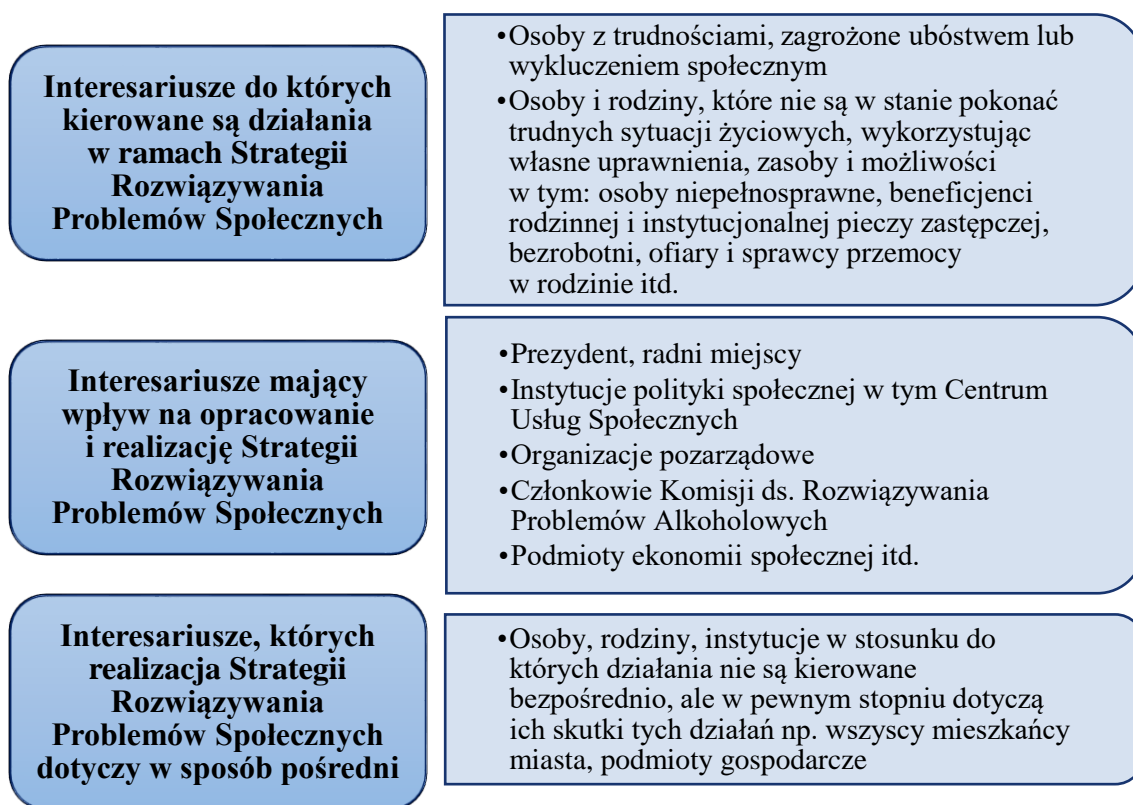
Interesariusze do których kierowane są działania w ramach Strategii Rozwiązywania Problemów Społecznych

•Osoby z trudnościami, zagrożone ubóstwem lub wykluczeniem społecznym
•Osoby i rodziny, które nie są w stanie pokonać trudnych sytuacji życiowych, wykorzystując własne uprawnienia, zasoby i możliwości w tym: osoby niepełnosprawne, beneficjenci rodzinnej i instytucjonalnej pieczy zastępczej, bezrobotni, ofiary i sprawcy przemocy w rodzinie itd.

Interesariusze mający wpływ na opracowanie i realizację Strategii Rozwiązywania Problemów Społecznych

•Prezydent, radni miejscy
•Instytucje polityki społecznej w tym Centrum Usług Społecznych
•Organizacje pozarządowe
•Członkowie Komisji ds. Rozwiązywania Problemów Alkoholowych
•Podmioty ekonomii społecznej itd.

Interesariusze, których realizacja Strategii Rozwiązywania Problemów Społecznych dotyczy w sposób pośredni

•Osoby, rodziny, instytucje w stosunku do których działania nie są kierowane bezpośrednio, ale w pewnym stopniu dotyczą ich skutki tych działań np. wszyscy mieszkańcy miasta, podmioty gospodarcze